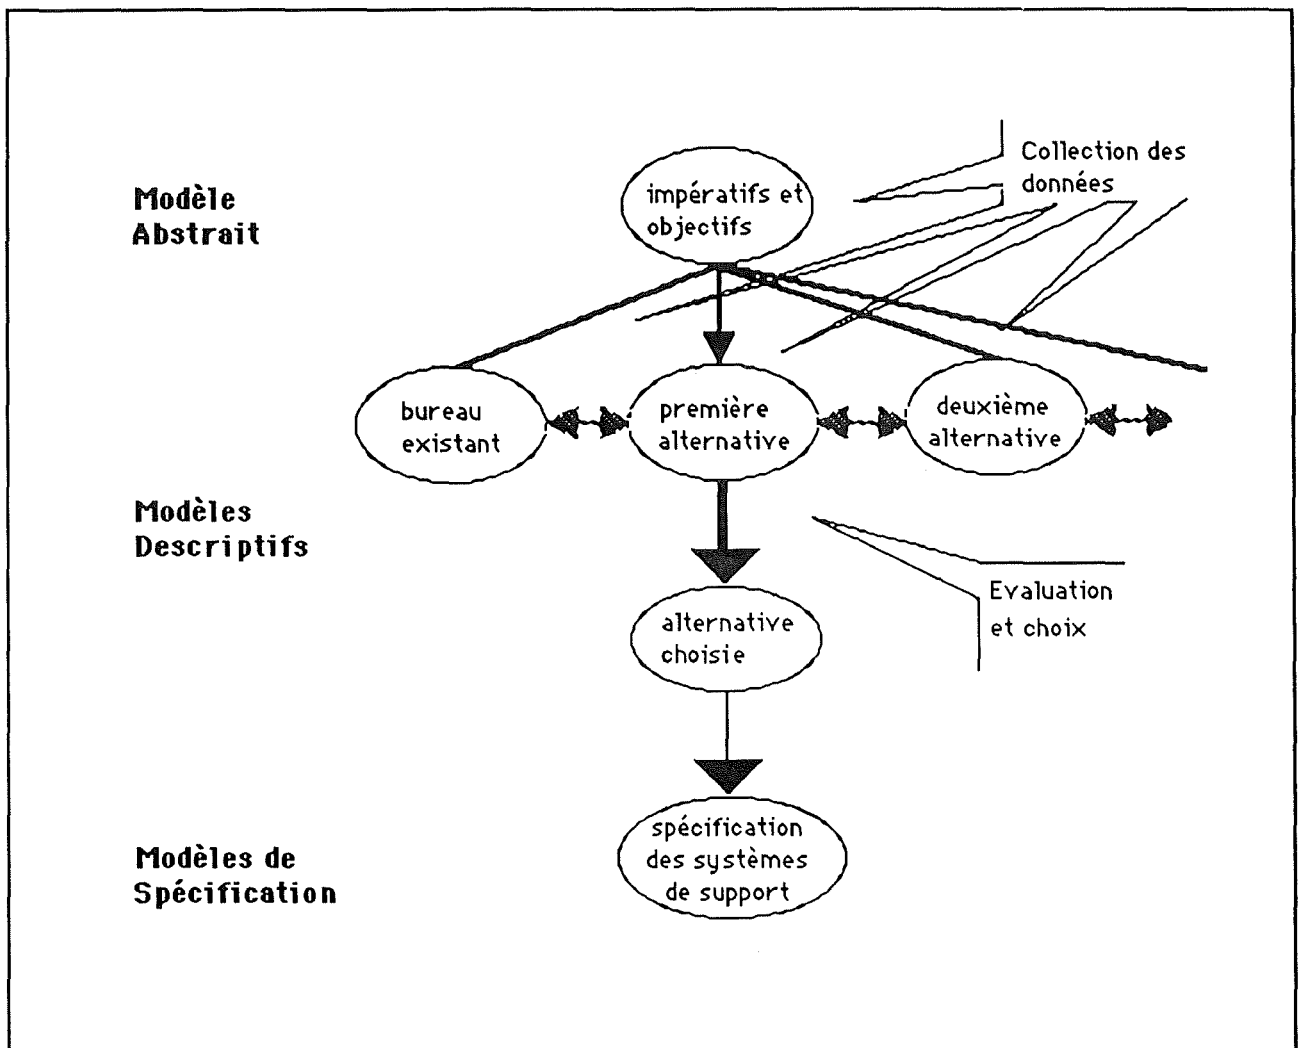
Modèle
Abstrait

impératifs et objectifs

Collection des données

bureau existant

première alternative

deuxième alternative

Modèles
Descriptifs

Evaluation et choix

alternative choisie

Modèles de
Spécification

spécification des systèmes de support